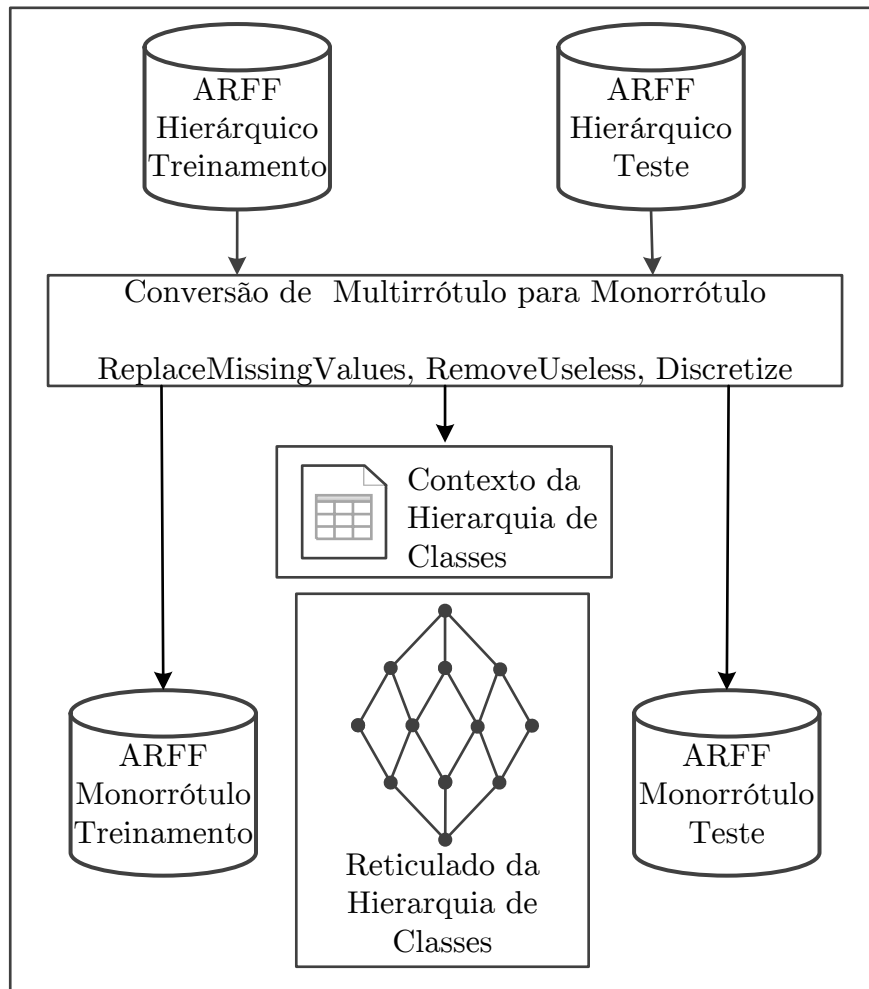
ARFF Hierárquico Treinamento

ARFF Hierárquico Teste

Conversão de Multirrótulo para Monorrótulo

ReplaceMissingValues, RemoveUseless, Discretize

Contexto da Hierarquia de Classes

ARFF Monorrótulo Treinamento

Reticulado da Hierarquia de Classes

ARFF Monorrótulo Teste